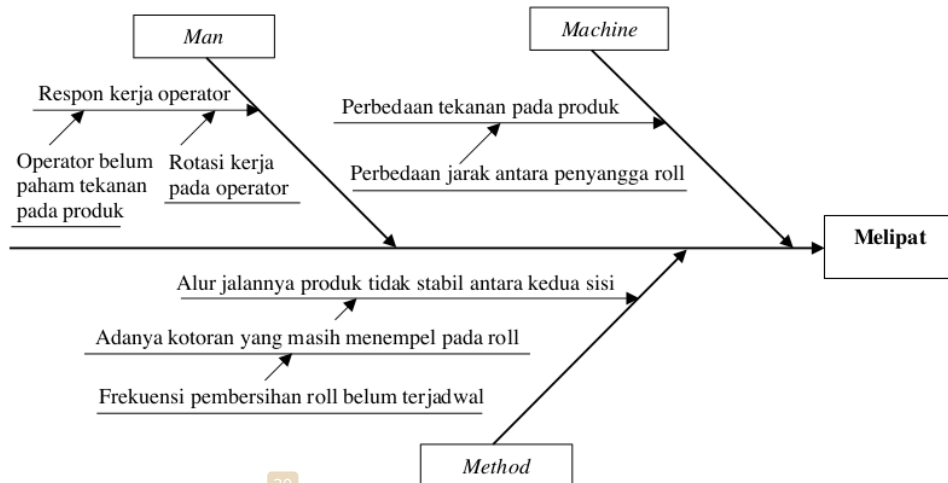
Man

Machine

Respon kerja operator

Operator belum paham tekanan pada produk

Rotasi kerja pada operator

Perbedaan tekanan pada produk

Perbedaan jarak antara penyangga roll

Melipat

Alur jalannya produk tidak stabil antara kedua sisi

Adanya kotoran yang masih menempel pada roll

Frekuensi pembersihan roll belum terjadwal

Method